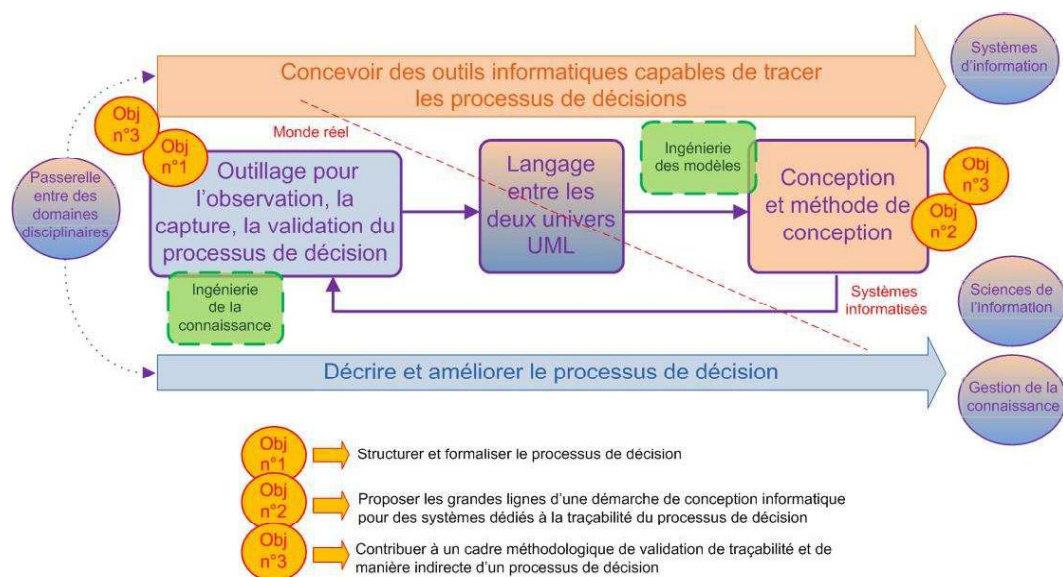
Concevoir des outils informatiques capables de tracer les processus de décisions

Systèmes d'information

Obj n°3

Obj n°1

Monde réel

Passerelle entre des domaines disciplinaires

Outillage pour l'observation, la capture, la validation du processus de décision

Langage entre les deux univers UML

Ingénierie des modèles

Conception et méthode de conception

Obj n°3

Obj n°2

Ingénierie de la connaissance

Systèmes informatisés

Sciences de l'information

Décrire et améliorer le processus de décision

Gestion de la connaissance

Obj n°1 Structurer et formaliser le processus de décision

Obj n°2 Proposer les grandes lignes d'une démarche de conception informatique pour des systèmes dédiés à la traçabilité du processus de décision

Obj n°3 Contribuer à un cadre méthodologique de validation de traçabilité et de manière indirecte d'un processus de décision